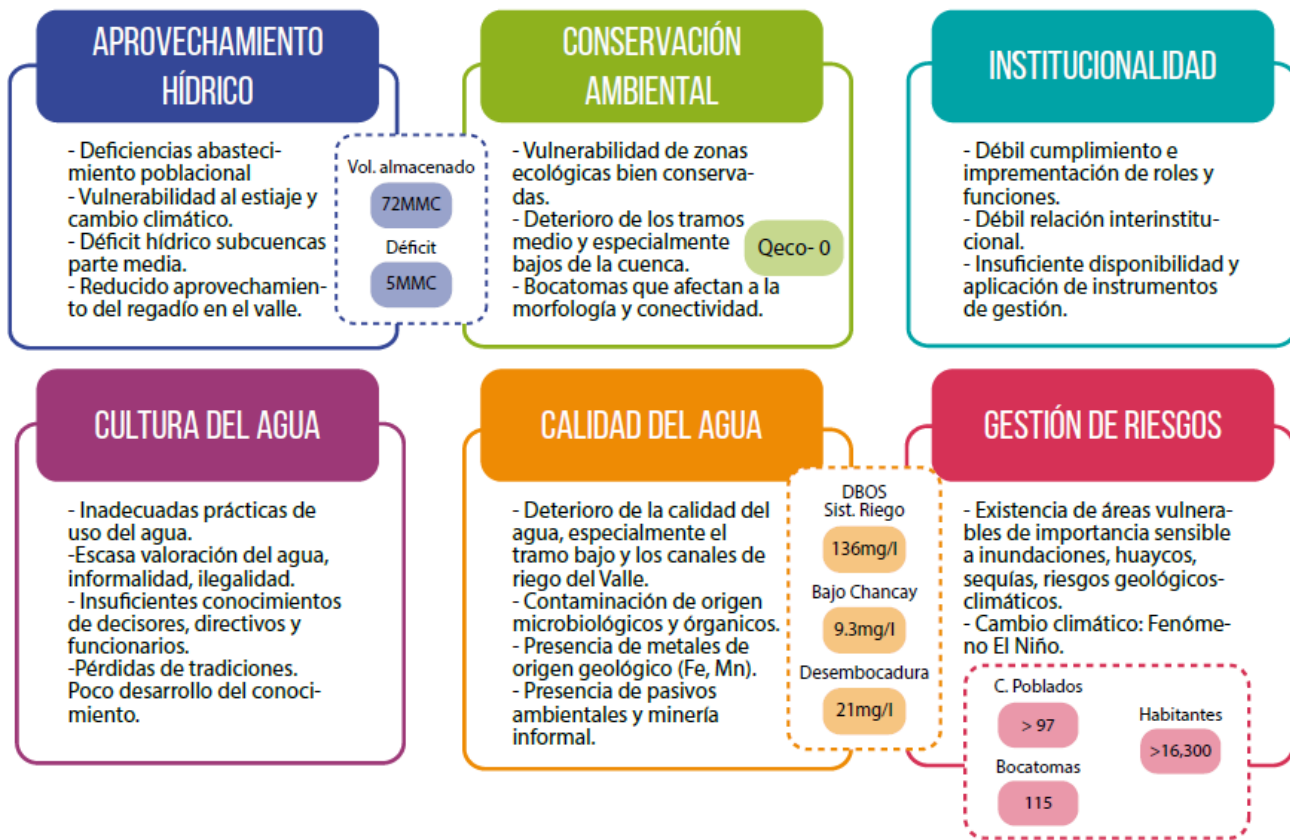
APROVECHAMIENTO HÍDRICO

- Deficiencias abastecimiento poblacional
- Vulnerabilidad al estiaje y cambio climático.
- Déficit hídrico subcuencas parte media.
- Reducido aprovechamiento del regadío en el valle.

Vol. almacenado

72MMC

Déficit

5MMC

CONSERVACIÓN AMBIENTAL

- Vulnerabilidad de zonas ecológicas bien conservadas.
- Deterioro de los tramos medio y especialmente bajos de la cuenca.
- Bocatomas que afectan a la morfología y conectividad.

Qeco- 0

INSTITUCIONALIDAD

- Débil cumplimiento e imprementación de roles y funciones.
- Débil relación interinstitucional.
- Insuficiente disponibilidad y aplicación de instrumentos de gestión.

CULTURA DEL AGUA

- Inadecuadas prácticas de uso del agua.
-Escasa valoración del agua, informalidad, ilegalidad.
- Insuficientes conocimientos de decisores, directivos y funcionarios.
-Pérdidas de tradiciones. Poco desarrollo del conocimiento.

CALIDAD DEL AGUA

- Deterioro de la calidad del agua, especialmente el tramo bajo y los canales de riego del Valle.
- Contaminación de origen microbiológicos y órganicos.
- Presencia de metales de origen geológico (Fe, Mn).
- Presencia de pasivos ambientales y minería informal.

DBOS
Sist. Riego

136mg/l

Bajo Chancay

9.3mg/l

Desembocadura

21mg/l

GESTIÓN DE RIESGOS

- Existencia de áreas vulnerables de importancia sensible a inundaciones, huaycos, sequías, riesgos geológicos-climáticos.
- Cambio climático: Fenómeno El Niño.

C. Poblados

> 97

Habitantes

>16,300

Bocatomas

115